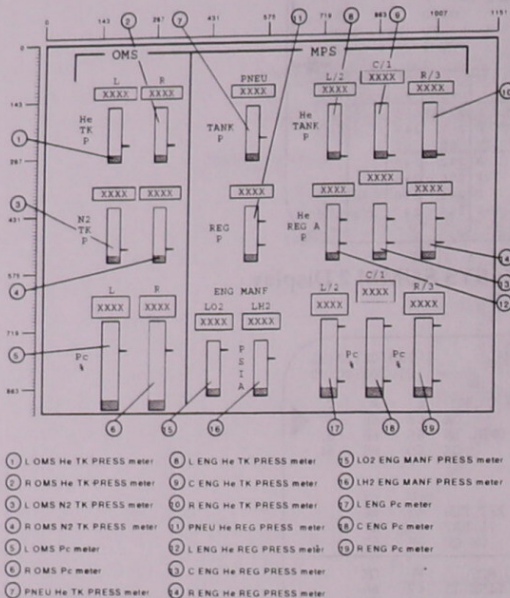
0 143 287 431 575 719 863 1007 1151

143
287
431
575
719
863

OMS

MPS

L R
XXXX XXXX
He TK P

XXXX XXXX
N2 TK P

L R
XXXX XXXX
Pc %

PNEU
XXXX
TANK P

XXXX
REG P

ENG MANF
LO2 LH2
XXXX XXXX
P S I A

L/2 C/1 R/3
XXXX XXXX XXXX
He TANK P

XXXX XXXX XXXX
He REG A P

L/2 C/1 R/3
XXXX XXXX XXXX
Pc % Pc %

1 2 3 4 5 6 7 8 9 10 11 12 13 14 15 16 17 18 19

1 L OMS He TK PRESS meter
2 R OMS He TK PRESS meter
3 L OMS N2 TK PRESS meter
4 R OMS N2 TK PRESS meter
5 L OMS Pc meter
6 R OMS Pc meter
7 PNEU He TK PRESS meter
8 L ENG He TK PRESS meter
9 C ENG He TK PRESS meter
10 R ENG He TK PRESS meter
11 PNEU He REG PRESS meter
12 L ENG He REG PRESS meter
13 C ENG He REG PRESS meter
14 R ENG He REG PRESS meter
15 LO2 ENG MANF PRESS meter
16 LH2 ENG MANF PRESS meter
17 L ENG Pc meter
18 C ENG Pc meter
19 R ENG Pc meter